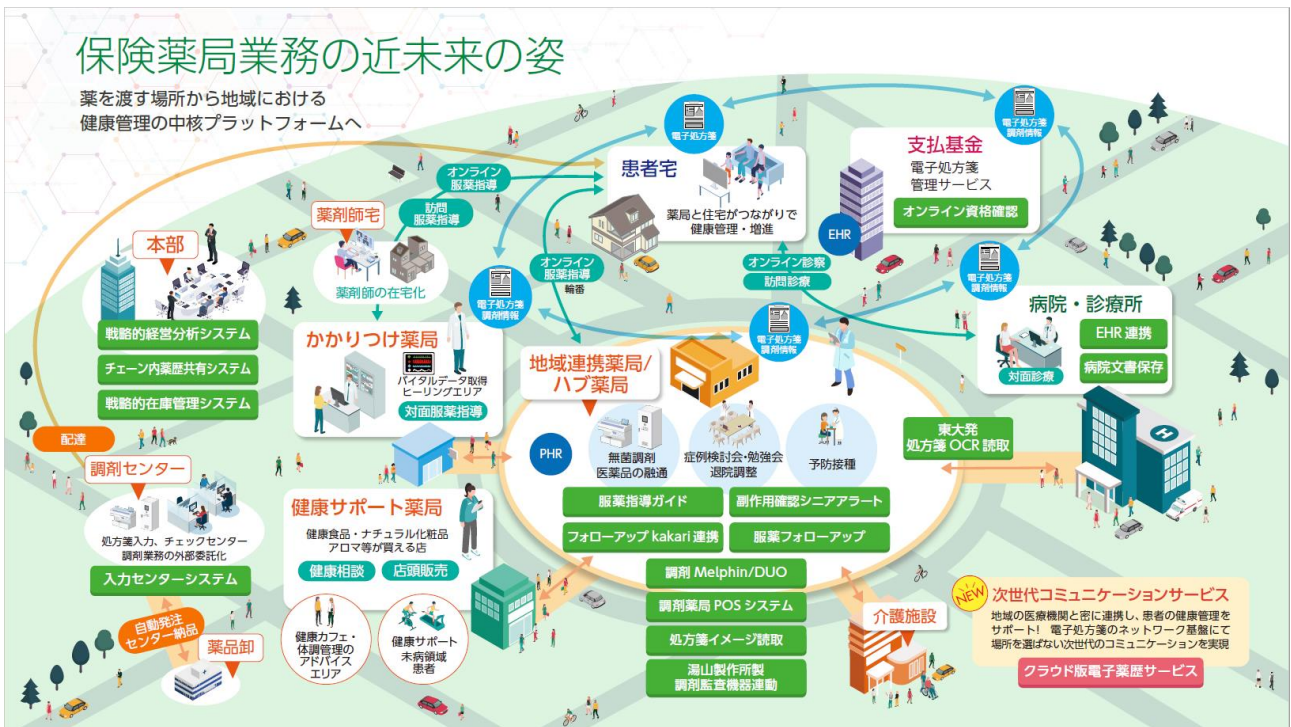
保険薬局業務の近未来の姿

薬を渡す場所から地域における健康管理の中核プラットフォームへ

電子処方箋

電子処方箋 調剤情報

患者宅

薬局と住宅がつながりで健康管理・増進

支払基金

電子処方箋管理サービス

オンライン資格確認

EHR

オンライン服薬指導

訪問服薬指導

薬剤師宅

薬剤師の在宅化

本部

戦略的経営分析システム

チェーン内薬歴共有システム

戦略的在庫管理システム

オンライン服薬指導

輪番

電子処方箋 調剤情報

オンライン診察

訪問診療

電子処方箋 調剤情報

病院・診療所

EHR 連携

病院文書保存

対面診療

かかりつけ薬局

バイタルデータ取得 ヒーリングエリア

対面服薬指導

電子処方箋 調剤情報

地域連携薬局/ハブ薬局

PHR

無菌調剤 医薬品の融通

症例検討会・勉強会 退院調整

予防接種

服薬指導ガイド

副作用確認シニアアラート

フォローアップ kakari 連携

服薬フォローアップ

調剤 Melphin/DUO

調剤薬局 POS システム

処方箋イメージ読取

湯山製作所製 調剤監査機器運動

東大発 処方箋 OCR 読取

配達

調剤センター

処方箋入力、チェックセンター 調剤業務の外部委託化

入力センターシステム

自動発注 センター納品

薬品卸

健康サポート薬局

健康食品・ナチュラル化粧品 アロマ等が買える店

健康相談

店頭販売

健康カフェ・体調管理のアドバイスエリア

健康サポート 未病領域患者

介護施設

NEW

次世代コミュニケーションサービス

地域の医療機関と密に連携し、患者の健康管理をサポート！ 電子処方箋のネットワーク基盤にて場所を選ばない次世代のコミュニケーションを実現

クラウド版電子薬歴サービス